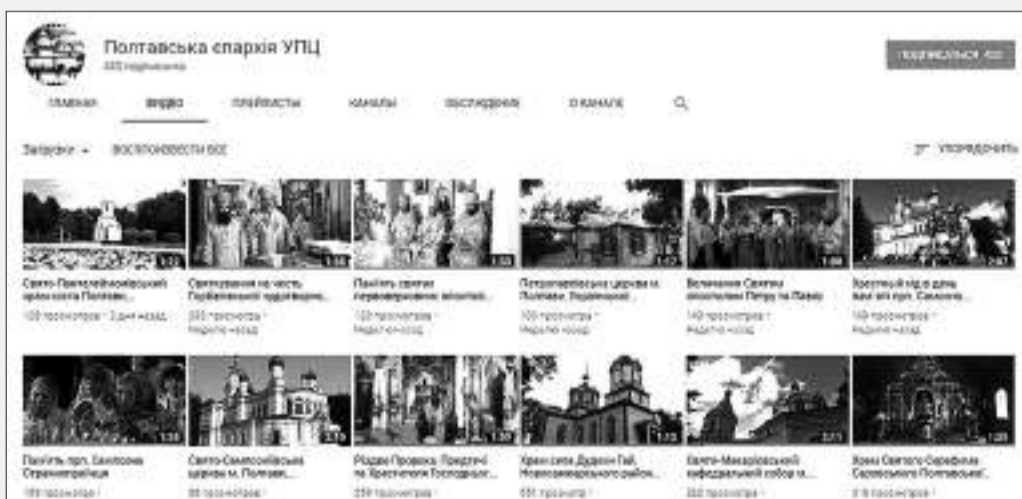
Полтавська єпархія УПЦ
335 подписчиков

ПОДПИСАТЬСЯ 433

ГЛАВНАЯ ВИДЕО ПЛЕЙЛИСТЫ КАНАЛЫ ОБСУЖДЕНИЯ О КАНАЛЕ

Загрузки ВОСПРОИЗВЕСТИ ВСЕ

УПОРЯДОЧИТЬ

Свято-Пантелеймонівський храм міста Полтави...
109 просмотров · 2 дня назад

Святкування на честь Полтавської чудотворної...
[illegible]

Пам'ять святих первоверховних апостолів...
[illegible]

Петропавлівська церква м. Полтави, Український...
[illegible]

Величання Святих апостолів Петру та Павлу
149 просмотров · Неделю назад

Хресний хід в день пам'яті прп. Сампсона...
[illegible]

Пам'ять прп. Сампсона Странноприїмця
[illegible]

Свято-Самсонівська церква м. Полтава...
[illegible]

Рідзво Пресвятої Богородиці та Хрестителя Господнього...
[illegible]

Храм села Дудкин Гай, Новосанжарського району...
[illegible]

Свято-Макаріївський кафедральний собор м...
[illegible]

Храм Святого Серафима Саровського Полтавської...
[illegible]